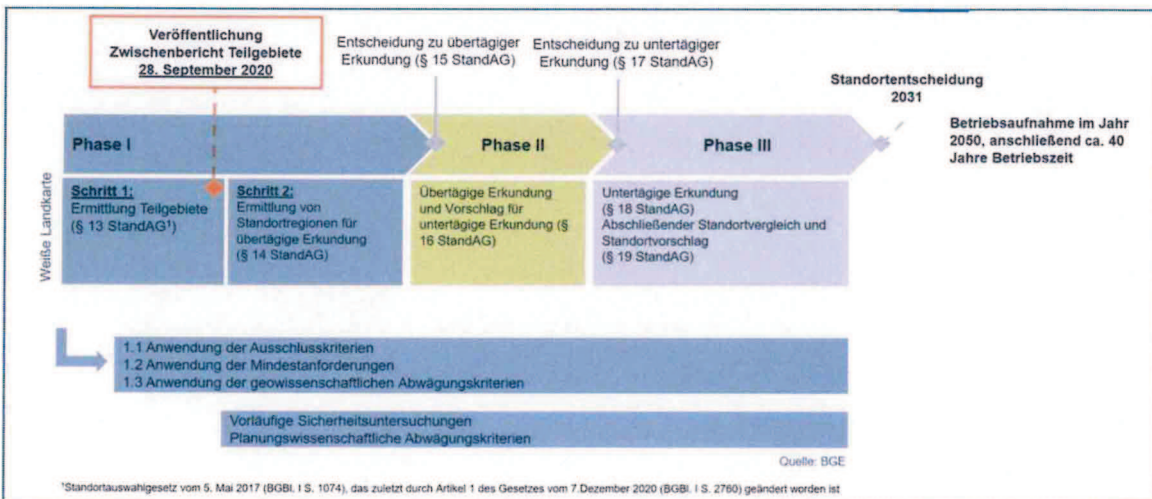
Veröffentlichung Zwischenbericht Teilgebiete 28. September 2020

Entscheidung zu übertägiger Erkundung (§ 15 StandAG)

Entscheidung zu untertägiger Erkundung (§ 17 StandAG)

Standortentscheidung 2031

Betriebsaufnahme im Jahr 2050, anschließend ca. 40 Jahre Betriebszeit

Phase I

Phase II

Phase III

Weiße Landkarte

Schritt 1:
Ermittlung Teilgebiete (§ 13 StandAG¹)

Schritt 2:
Ermittlung von Standortregionen für übertägige Erkundung (§ 14 StandAG)

Übertägige Erkundung und Vorschlag für untertägige Erkundung (§ 16 StandAG)

Untertägige Erkundung (§ 18 StandAG)
Abschließender Standortvergleich und Standortvorschlag (§ 19 StandAG)

1.1 Anwendung der Ausschlusskriterien
1.2 Anwendung der Mindestanforderungen
1.3 Anwendung der geowissenschaftlichen Abwägungskriterien

Vorläufige Sicherheitsuntersuchungen
Planungswissenschaftliche Abwägungskriterien

Quelle: BGE

¹Standortauswahlgesetz vom 5. Mai 2017 (BGBl. I S. 1074), das zuletzt durch Artikel 1 des Gesetzes vom 7.Dezember 2020 (BGBl. I S. 2760) geändert worden ist